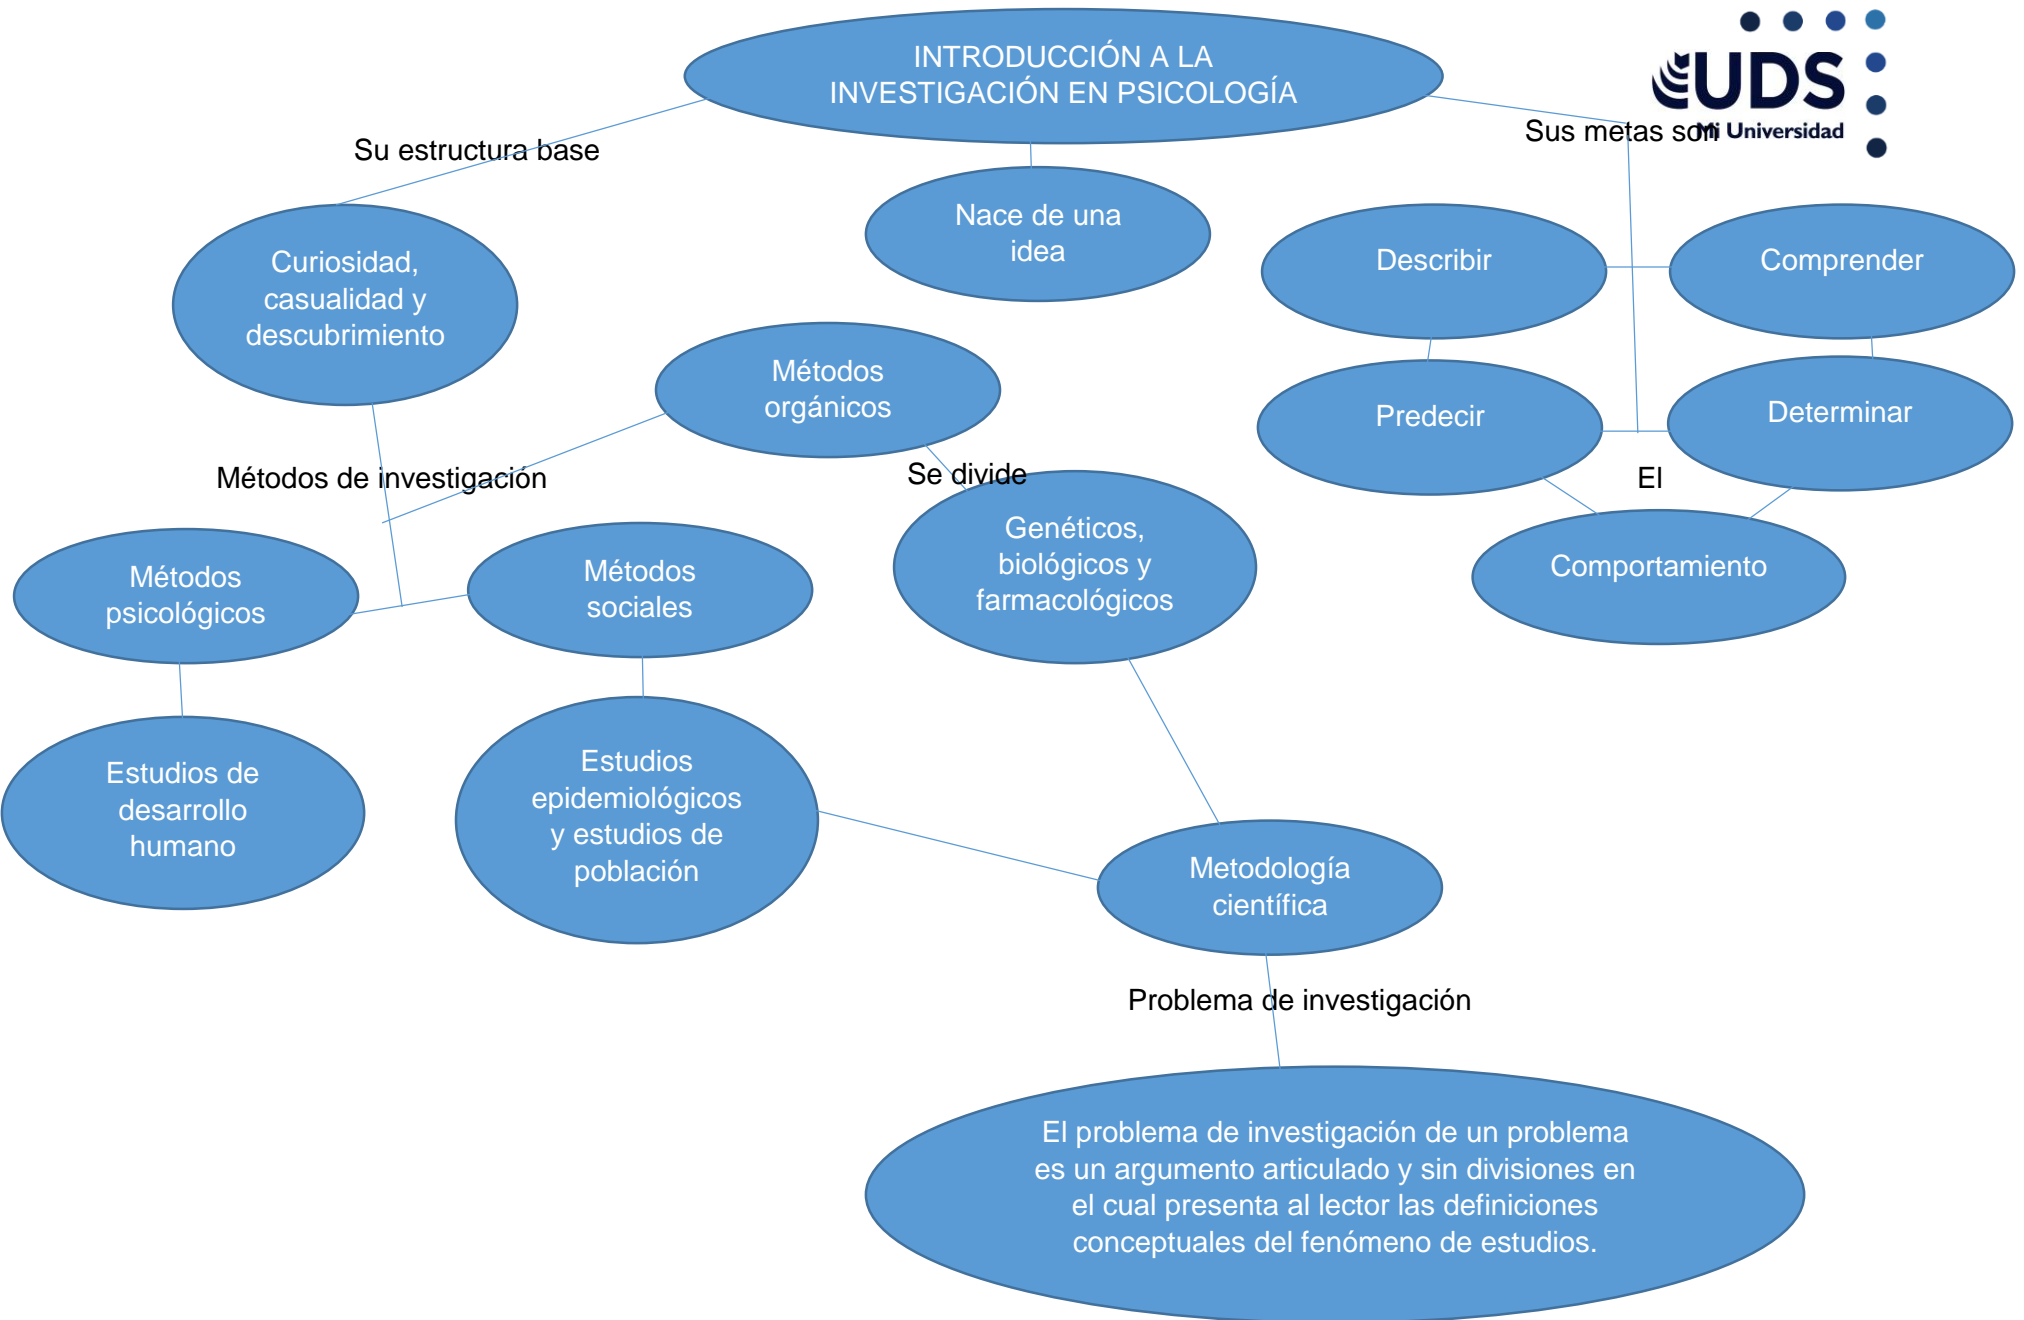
INTRODUCCIÓN A LA INVESTIGACIÓN EN PSICOLOGÍA

UDS
Mi Universidad

Su estructura base

Sus metas son

Nace de una idea

Curiosidad, casualidad y descubrimiento

Describir

Comprender

Predecir

Determinar

Métodos orgánicos

Métodos de investigación

Se divide

El

Genéticos, biológicos y farmacológicos

Comportamiento

Métodos psicológicos

Métodos sociales

Estudios de desarrollo humano

Estudios epidemiológicos y estudios de población

Metodología científica

Problema de investigación

El problema de investigación de un problema es un argumento articulado y sin divisiones en el cual presenta al lector las definiciones conceptuales del fenómeno de estudios.